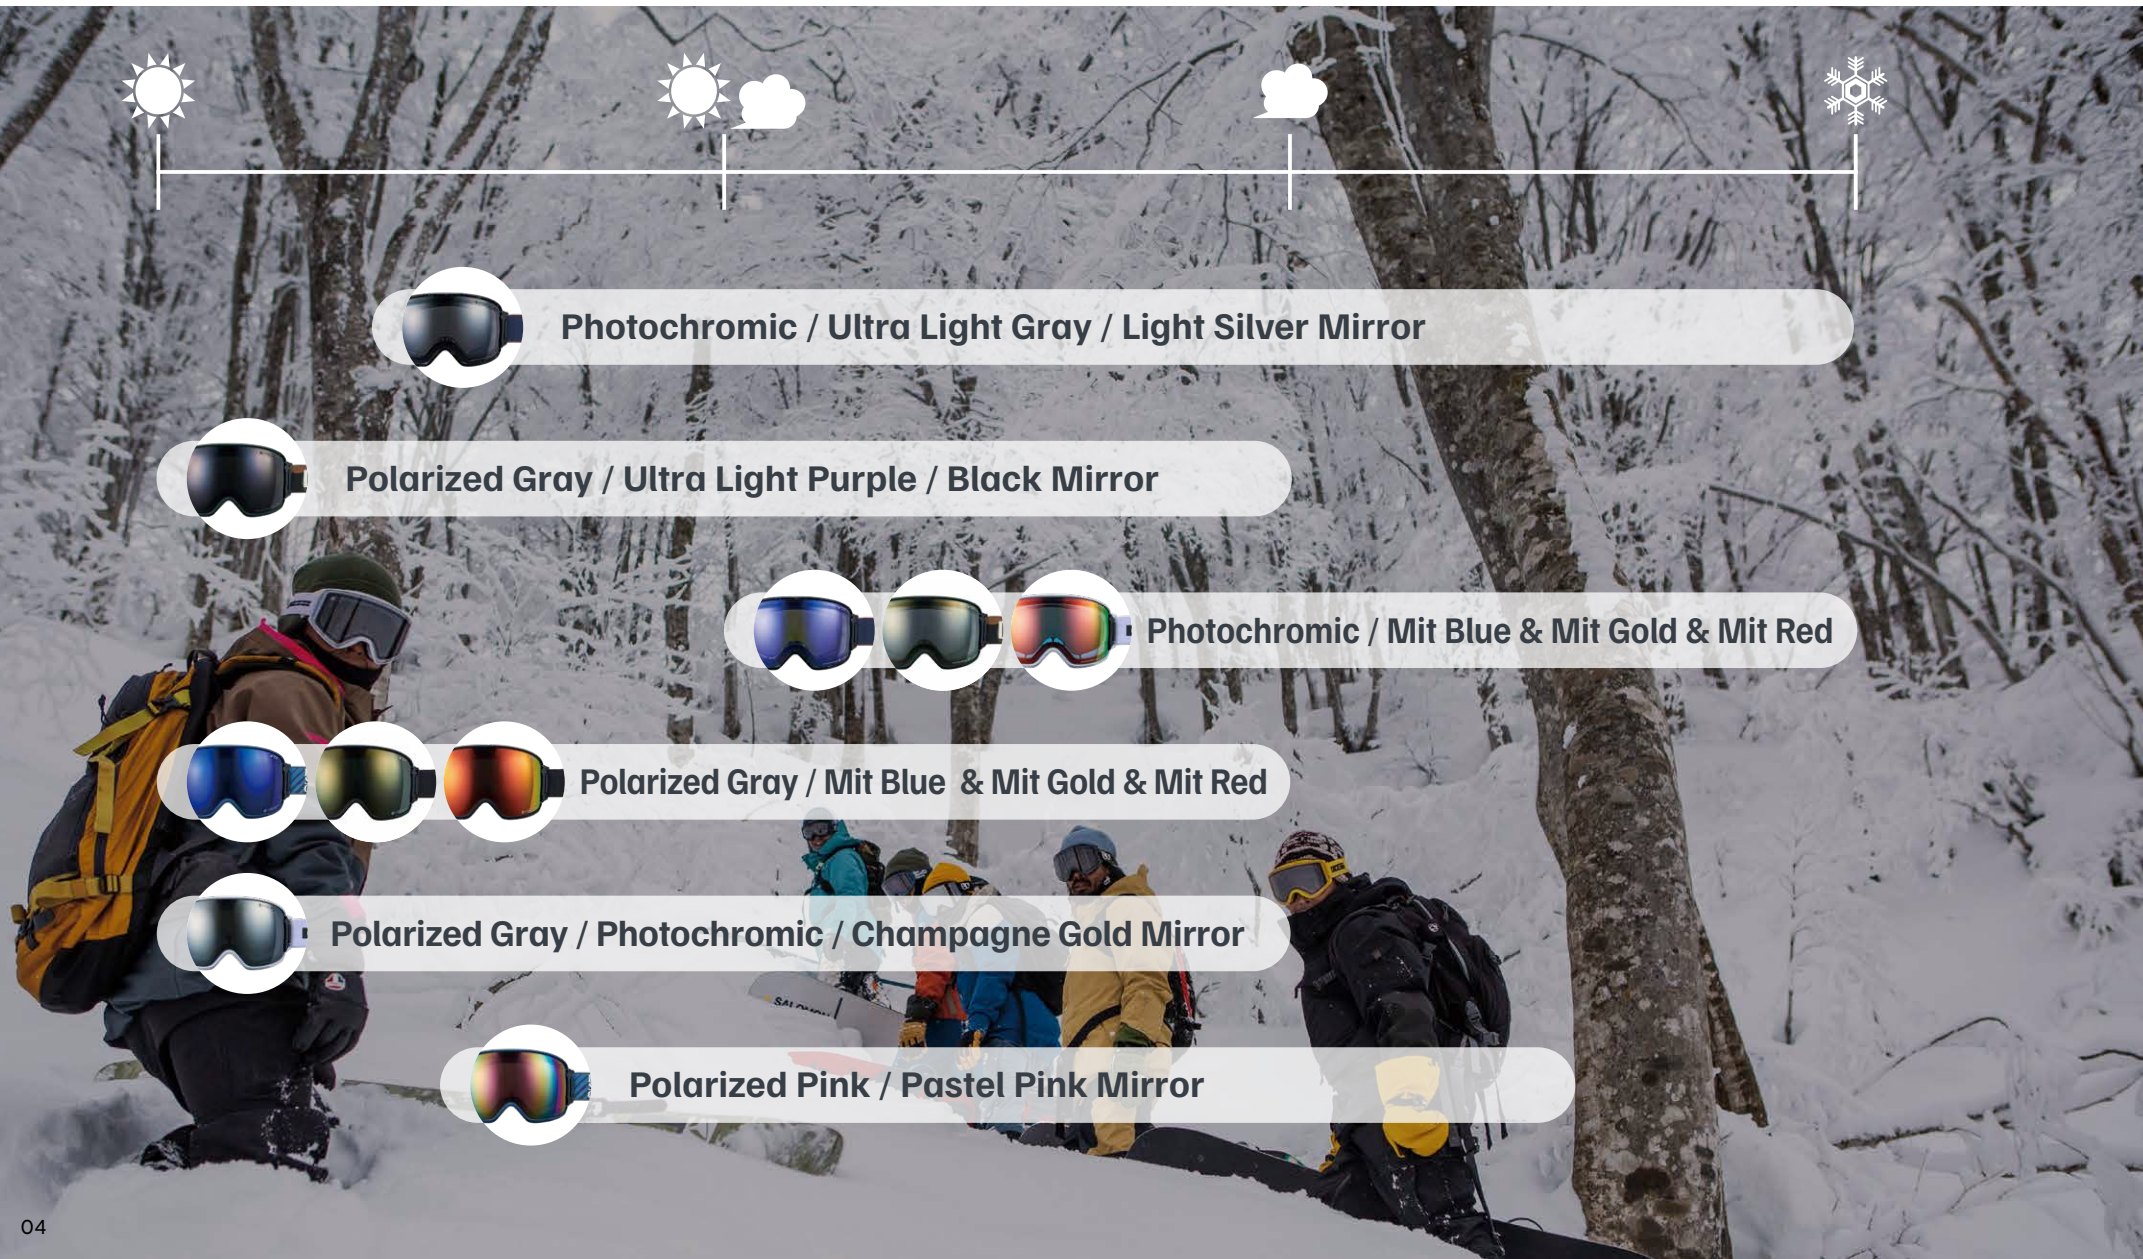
Photochromic / Ultra Light Gray / Light Silver Mirror

Polarized Gray / Ultra Light Purple / Black Mirror

Photochromic / Mit Blue & Mit Gold & Mit Red

Polarized Gray / Mit Blue & Mit Gold & Mit Red

Polarized Gray / Photochromic / Champagne Gold Mirror

Polarized Pink / Pastel Pink Mirror

04